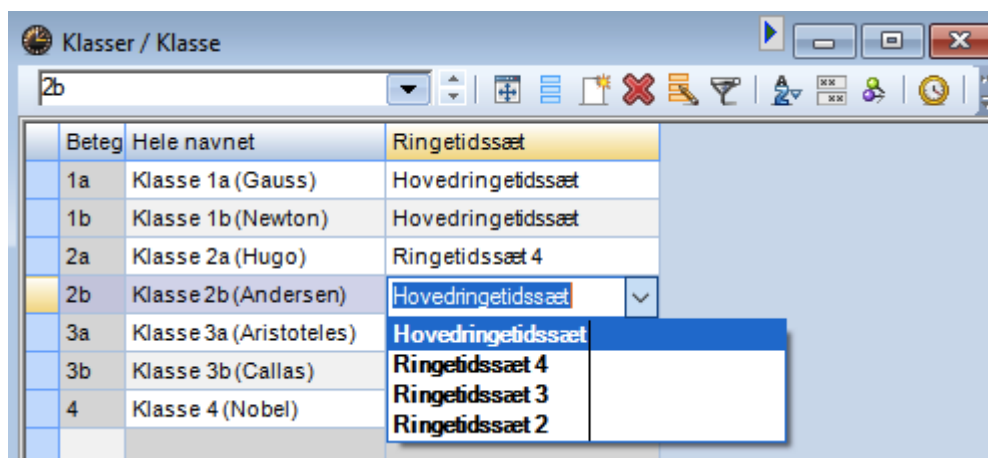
Klasser / Klasse

2b

| Beteg | Hele navnet | Ringetidssæt |
|---|---|---|
| 1a | Klasse 1a (Gauss) | Hovedringetidssæt |
| 1b | Klasse 1b (Newton) | Hovedringetidssæt |
| 2a | Klasse 2a (Hugo) | Ringetidssæt 4 |
| 2b | Klasse 2b (Andersen) | Hovedringetidssæt |
| 3a | Klasse 3a (Aristoteles) | |
| 3b | Klasse 3b (Callas) | |
| 4 | Klasse 4 (Nobel) | |

Hovedringetidssæt
Ringetidssæt 4
Ringetidssæt 3
Ringetidssæt 2